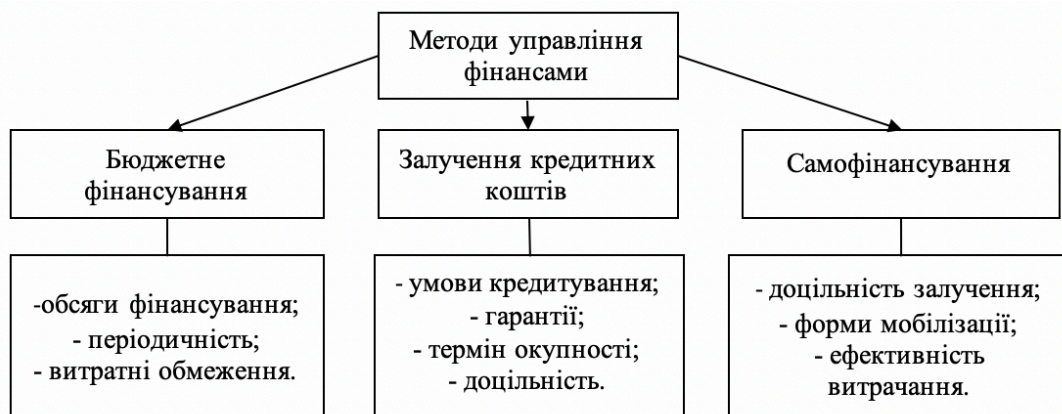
Методи управління фінансами

Бюджетне фінансування

Залучення кредитних коштів

Самофінансування

-обсяги фінансування;
- періодичність;
- витратні обмеження.

- умови кредитування;
- гарантії;
- термін окупності;
- доцільність.

- доцільність залучення;
- форми мобілізації;
- ефективність витрачання.